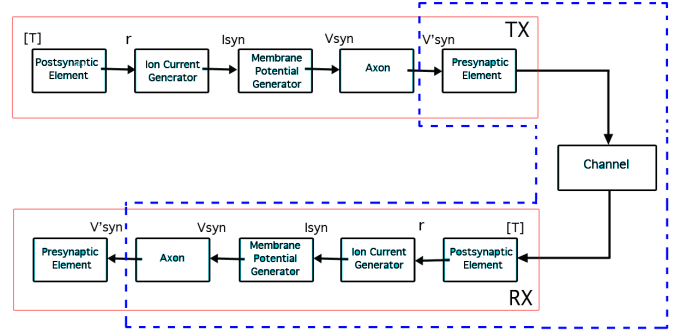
TX

[T]
Postsynaptic Element

r
Ion Current Generator

Isyn
Membrane Potential Generator

Vsyn
Axon

V'syn
Presynaptic Element

Channel

V'syn
Presynaptic Element

Vsyn
Axon

Isyn
Membrane Potential Generator

r
Ion Current Generator

[T]
Postsynaptic Element

RX